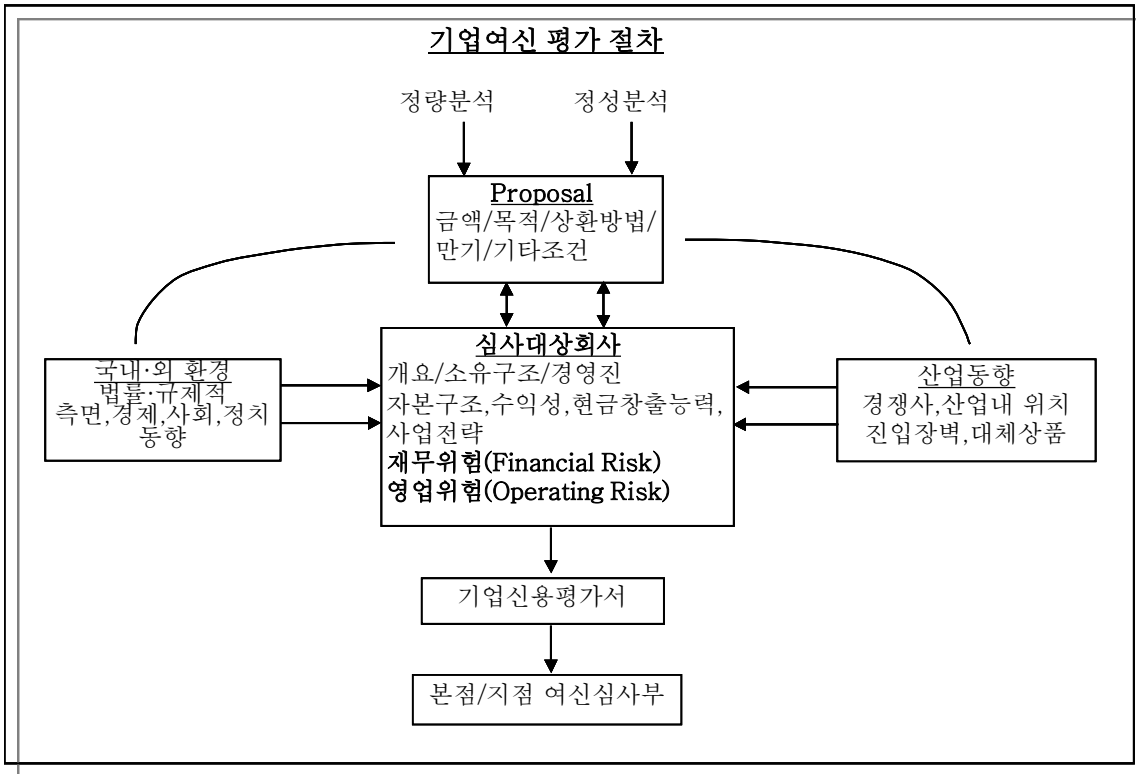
기업여신 평가 절차

정량분석

정성분석

Proposal
금액/목적/상환방법/만기/기타조건

국내·외 환경
법률·규제적 측면,경제,사회,정치 동향

심사대상회사
개요/소유구조/경영진
자본구조,수익성,현금창출능력,
사업전략
재무위험(Financial Risk)
영업위험(Operating Risk)

산업동향
경쟁사,산업내 위치
진입장벽,대체상품

기업신용평가서

본점/지점 여신심사부